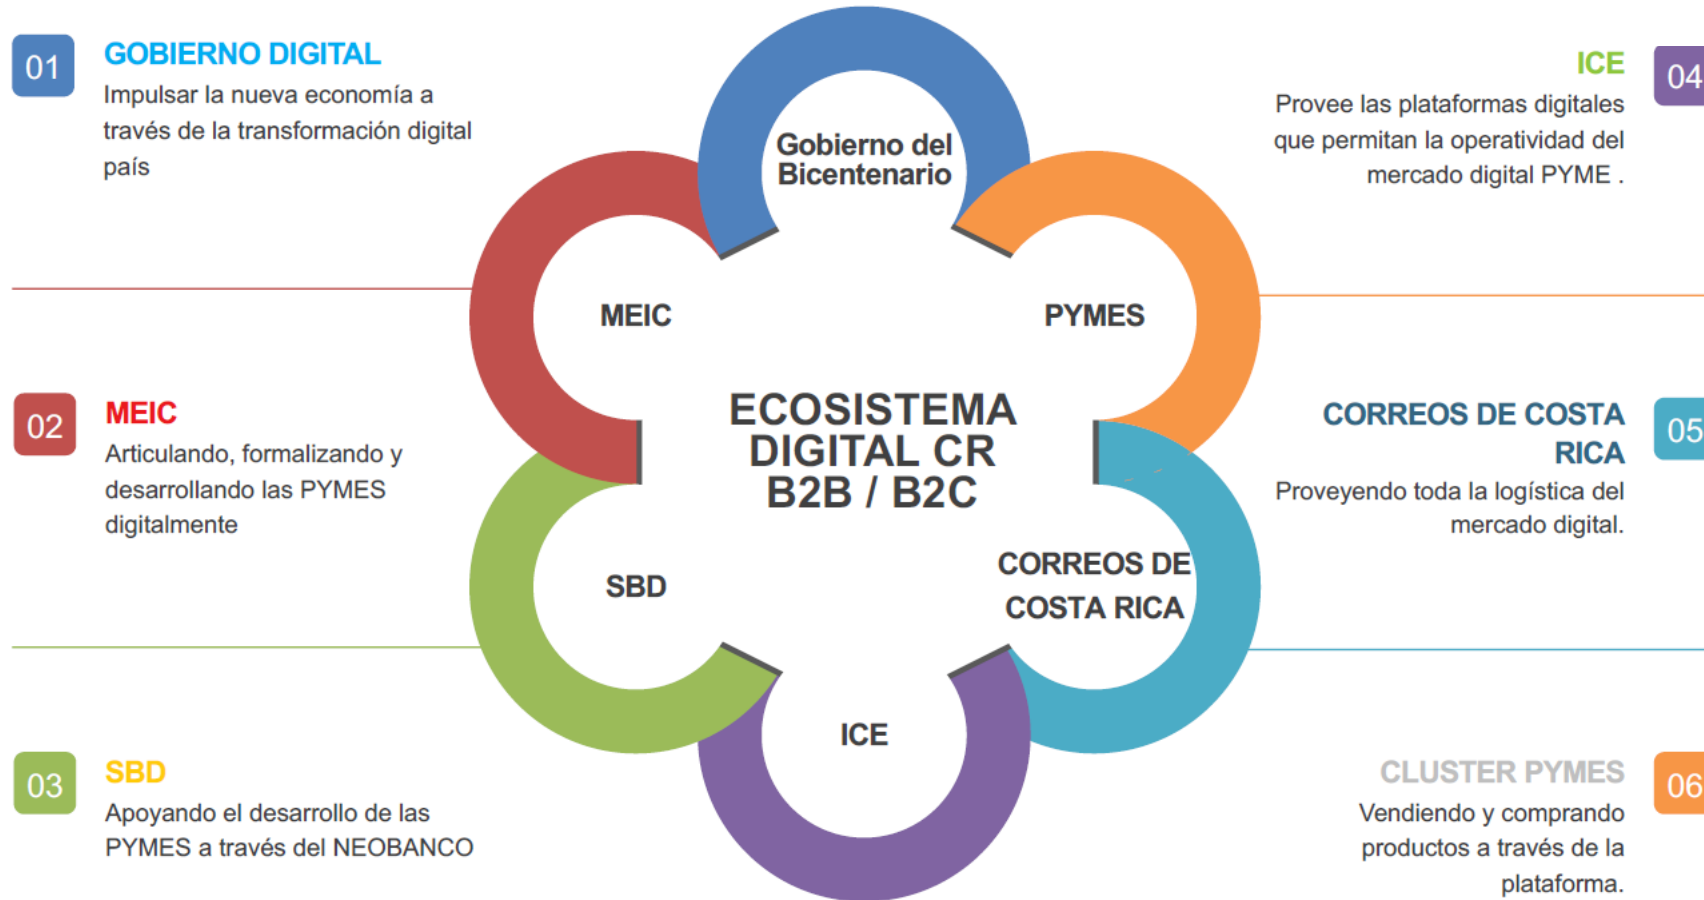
01
GOBIERNO DIGITAL
Impulsar la nueva economía a través de la transformación digital país

02
MEIC
Articulando, formalizando y desarrollando las PYMES digitalmente

03
SBD
Apoyando el desarrollo de las PYMES a través del NEOBANCO

Gobierno del Bicentenario
MEIC
PYMES
ECOSISTEMA DIGITAL CR B2B / B2C
SBD
CORREOS DE COSTA RICA
ICE

ICE
04
Provee las plataformas digitales que permitan la operatividad del mercado digital PYME .

CORREOS DE COSTA RICA
05
Proveyendo toda la logística del mercado digital.

CLUSTER PYMES
06
Vendiendo y comprando productos a través de la plataforma.